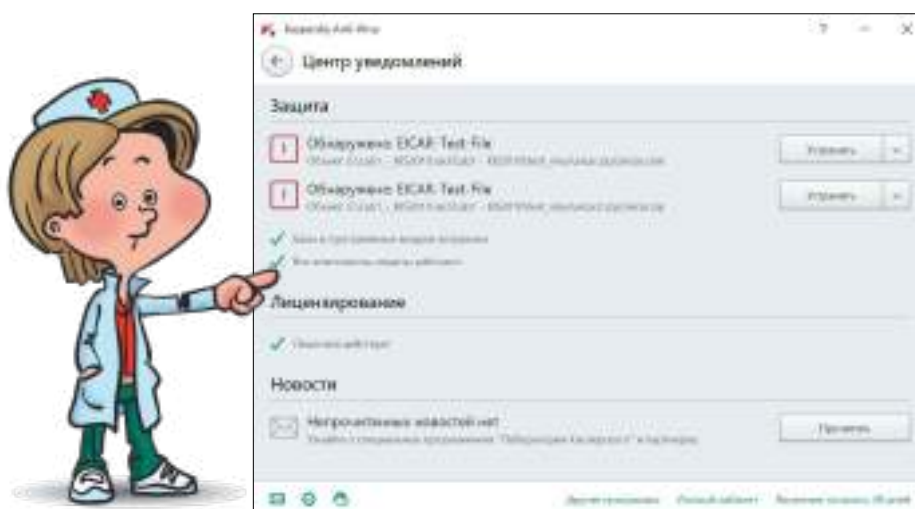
Kaspersky Anti-Virus

? — ×

Центр уведомлений

Защита

Обнаружено EICAR-Test-File
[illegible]

Устранить

Обнаружено EICAR-Test-File
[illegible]

Устранить

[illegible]

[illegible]

Лицензирование

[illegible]

Новости

Непрочитанных новостей нет
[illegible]

Прочитать

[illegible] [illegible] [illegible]